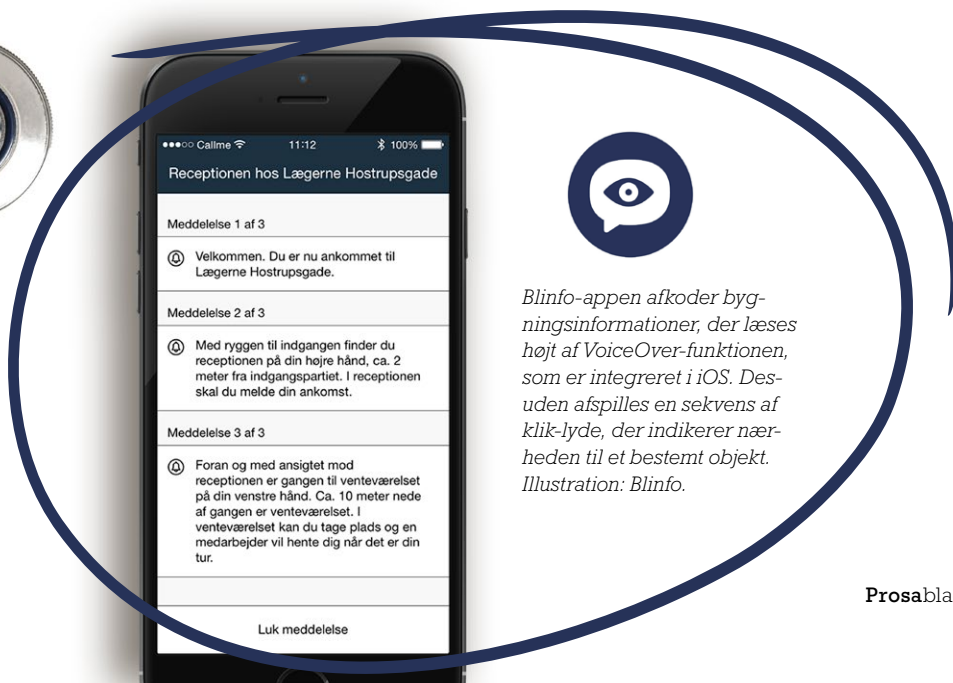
●●●○○ Callme 11:12 100%

Receptionen hos Lægerne Hostrupsgade

Meddelelse 1 af 3

Velkommen. Du er nu ankommet til Lægerne Hostrupsgade.

Meddelelse 2 af 3

Med ryggen til indgangen finder du receptionen på din højre hånd, ca. 2 meter fra indgangspartiet. I receptionen skal du melde din ankomst.

Meddelelse 3 af 3

Foran og med ansigtet mod receptionen er gangen til venteværelset på din venstre hånd. Ca. 10 meter nede af gangen er venteværelset. I venteværelset kan du tage plads og en medarbejder vil hente dig når det er din tur.

Luk meddelelse

Blinfo-appen afkoder bygningsinformationer, der læses højt af VoiceOver-funktionen, som er integreret i iOS. Desuden afspilles en sekvens af klik-lyde, der indikerer nærheden til et bestemt objekt. Illustration: Blinfo.

Prosabla